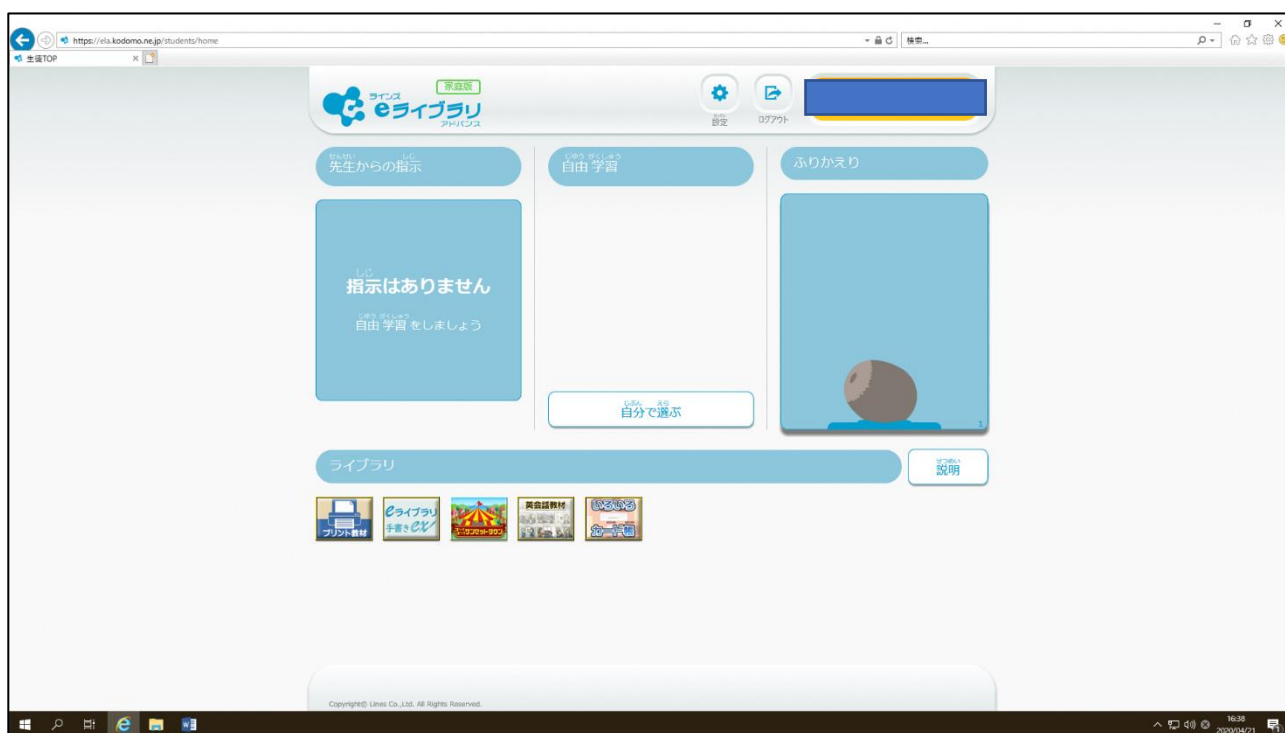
https://ela.kodomo.ne.jp/students/home
検索...
生徒TOP

ラインズ eライブラリ アドバンス 家庭版

設定
ログアウト

先生からの指示

自由学習

ふりかえり

指示はありません
自由学習をしましょう

自分で選ぶ

ライブラリ

説明

プリント教材
eライブラリ手書きEX
英会話教材
いろいろカード

Copyright© Lines Co.,Ltd. All Rights Reserved.

16:38
2020/04/21